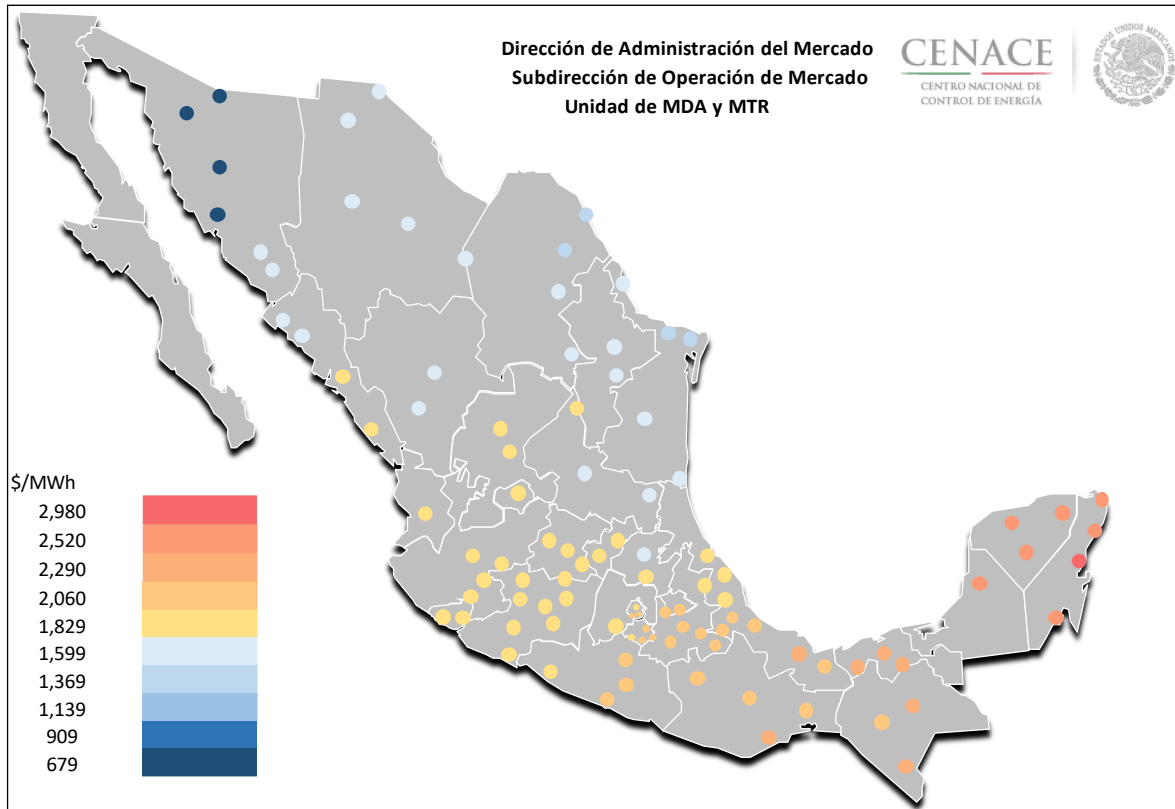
Dirección de Administración del Mercado
Subdirección de Operación de Mercado
Unidad de MDA y MTR

CENACE
CENTRO NACIONAL DE CONTROL DE ENERGÍA

ESTADOS UNIDOS MEXICANOS

$/MWh
2,980
2,520
2,290
2,060
1,829
1,599
1,369
1,139
909
679